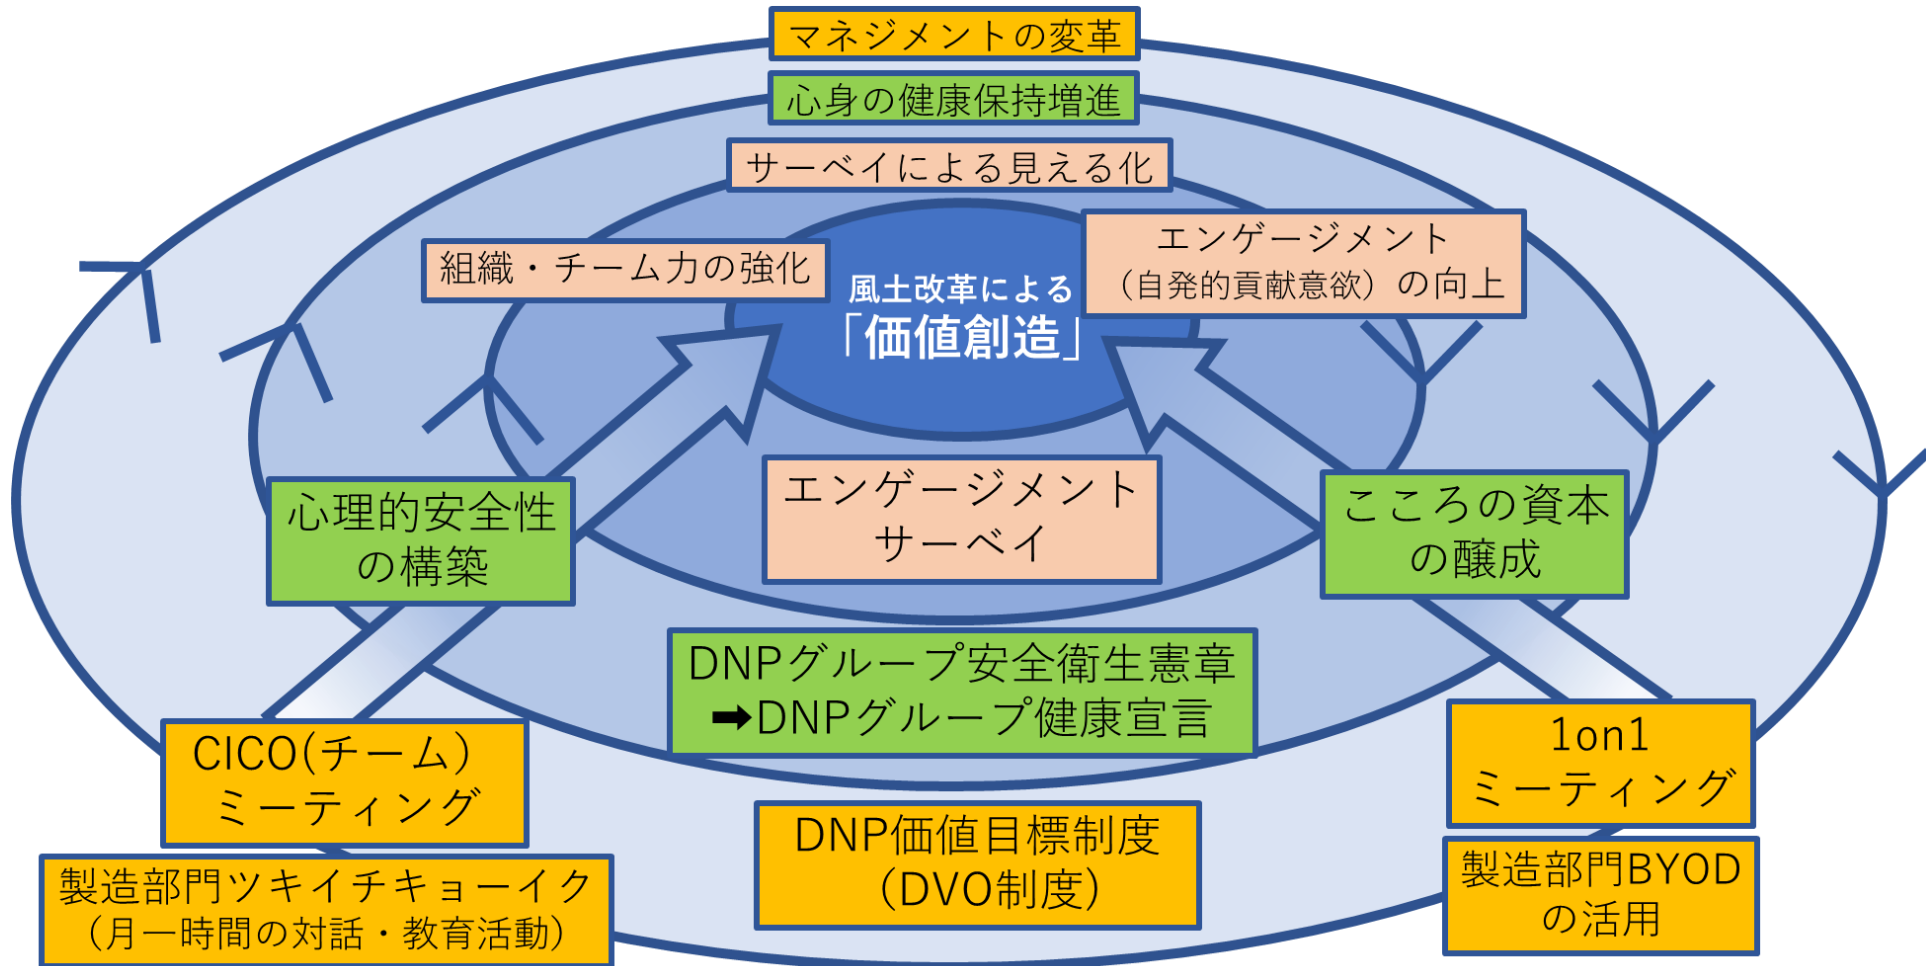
マネジメントの変革

心身の健康保持増進

サーベイによる見える化

組織・チーム力の強化

風土改革による
「価値創造」

エンゲージメント
（自発的貢献意欲）の向上

心理的安全性
の構築

エンゲージメント
サーベイ

こころの資本
の醸成

DNPグループ安全衛生憲章
➡DNPグループ健康宣言

CICO(チーム)
ミーティング

1on1
ミーティング

製造部門ツキイチキョーイク
（月一時間の対話・教育活動）

DNP価値目標制度
（DVO制度）

製造部門BYOD
の活用